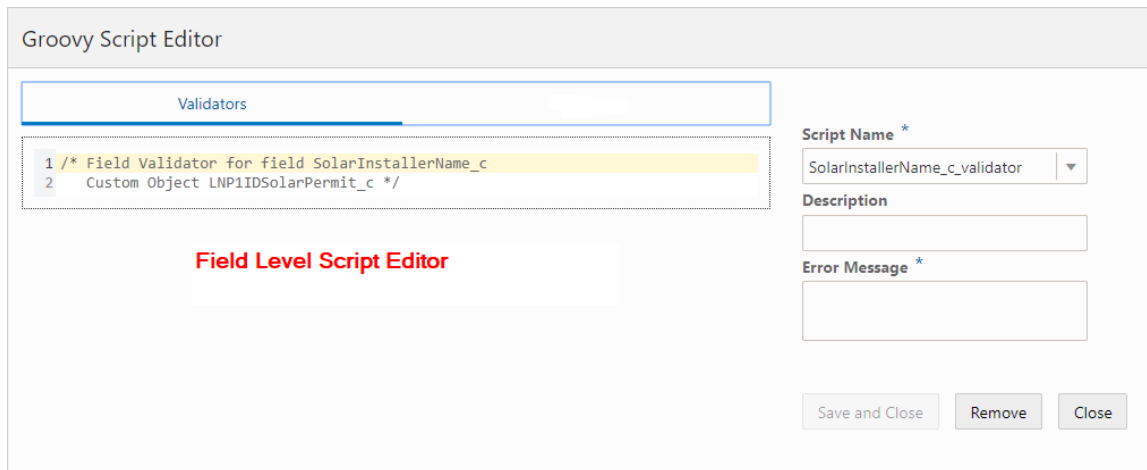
Groovy Script Editor

Validators

1 /* Field Validator for field SolarInstallerName_c
2 Custom Object LNP1IDSolarPermit_c */

Field Level Script Editor

Script Name *
SolarInstallerName_c_validator
Description
Error Message *

Save and Close
Remove
Close